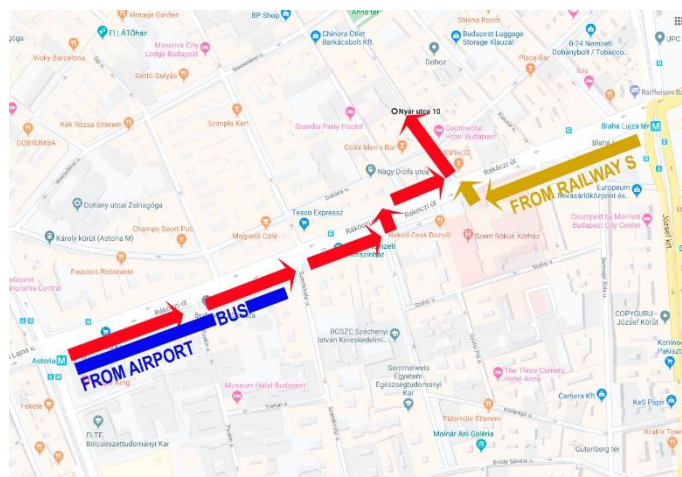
Vintage Garden
BP Shop
Anna tér
Shisha Room
ELLÁTÓház
Chinora Ötlet Barkácsbolt Kft.
Budapest Luggage Storage Klauzál
0-24 Nemzeti Dohánybolt / Tobacco
UPC
Vicky Barcelona
Maverick City Lodge Budapest
Gettó Gulyás
Dobozi
Place Bar
Ibis
Raiffeisen Bank
Kék Ibolya Étterem
Szimpla Kert
Grandio Party Hostel
Nyár utca 10
Continental Hotel Budapest
Blaha Lujza tér
DOBRUMBA
CoXx Men's Bar
Nagy Diófa utca
Stiffler32
Blaha L
Rákóczi út
FROM RAILWAY S
Europeum bevásárlóközpont és...
Dohány utcai Zsinagóga
Tesco Expressz
Courtyard by Marriott Budapest City Center
Károly körút (Astoria M)
Champs Sport Pub
Magvető Café
Rákóczi út
Nemzeti Táncszínház
Nekedi Csak Dezső
Szent Rókus Kórház
József krt.
Fausto's Ristorante
Panorama Central
Rákóczi út
BUS
COPYGURU - József Körút
Astoria M
FROM AIRPORT
BGSZC Széchenyi István Kereskedelmi...
Kohinoor Palace
Semmelweis Egyetem Egészségtudományi Kar
The Three Corners Hotel Anna
Museum Hotel Budapest
Camera Kft
Fekete
KeS Papír
ELTE Bölcsészettudományi Kar
Fűzfa Étterem
Molnár Ani Galéria
Krak'n Town
Gutenberg tér
Bródy Sándor u.